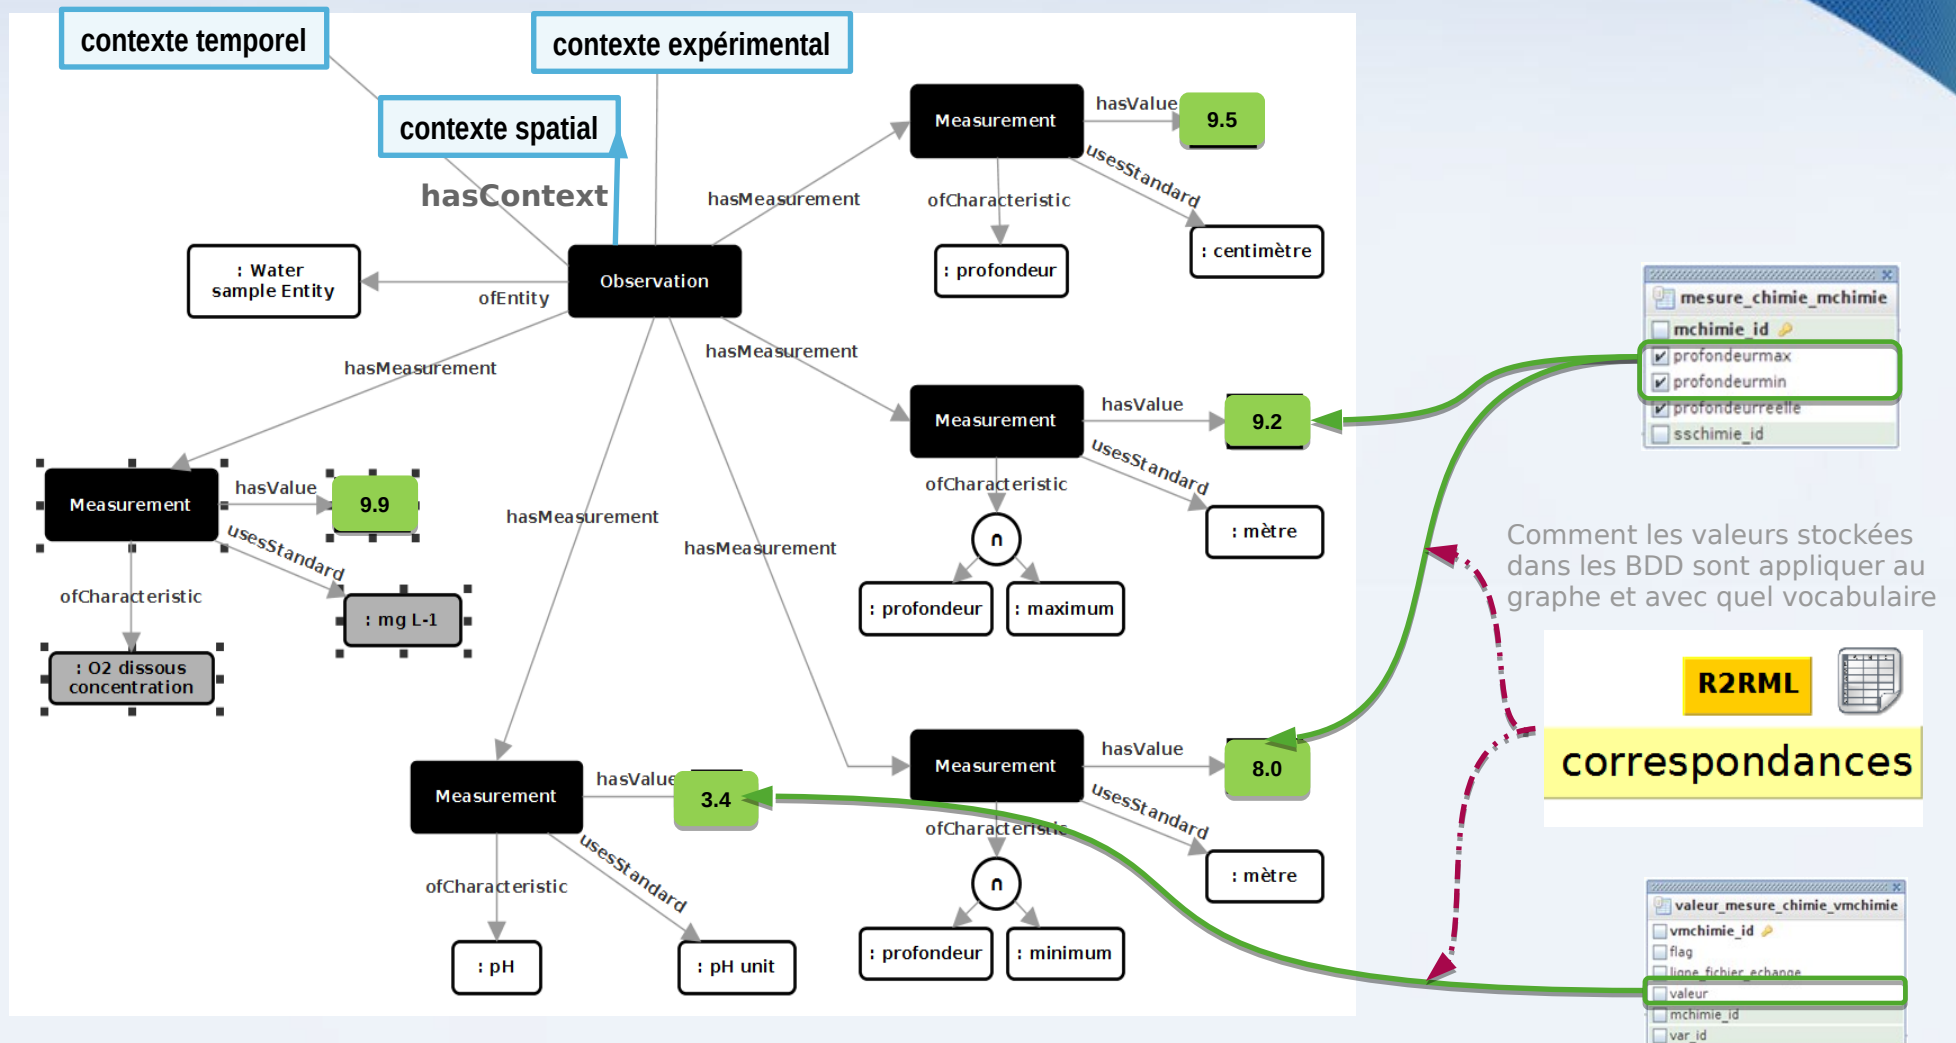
contexte temporel

contexte expérimental

contexte spatial

hasContext

Measurement
hasValue
9.5
usesStandard
ofCharacteristic
: profondeur
: centimètre

hasMeasurement

: Water sample Entity
ofEntity
Observation

hasMeasurement
hasMeasurement

Measurement
hasValue
9.2
usesStandard
ofCharacteristic
∩
: profondeur
: maximum
: mètre

Measurement
hasValue
9.9
usesStandard
ofCharacteristic
: O2 dissous concentration
: mg L-1

hasMeasurement
hasMeasurement

Measurement
hasValue
3.4
usesStandard
ofCharacteristic
: pH
: pH unit

Measurement
hasValue
8.0
usesStandard
ofCharacteristic
∩
: profondeur
: minimum
: mètre

mesure_chimie_mchimie
mchimie_id
profondeurmax
profondeurmin
profondeurreelle
sschimie_id

Comment les valeurs stockées dans les BDD sont appliquer au graphe et avec quel vocabulaire

R2RML
correspondances

valeur_mesure_chimie_vmchimie
vmchimie_id
flag
ligne_fichier_echange
valeur
mchimie_id
var_id